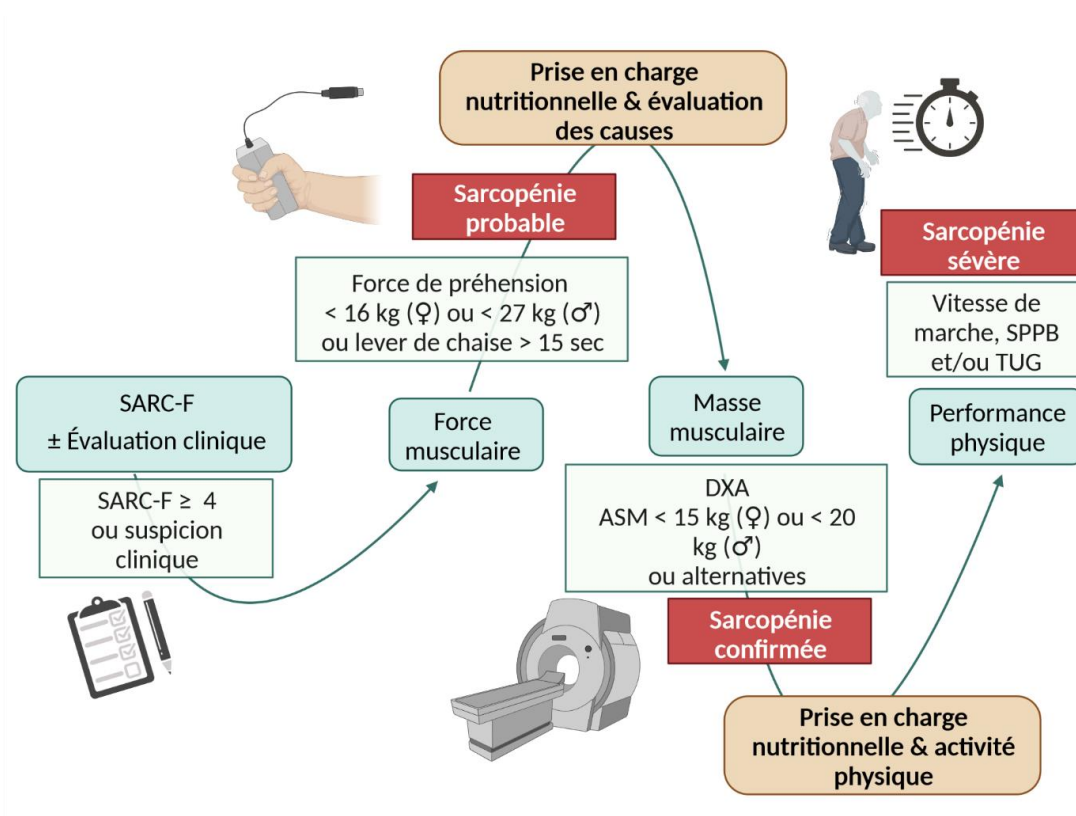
Prise en charge nutritionnelle & évaluation des causes

Sarcopénie probable

Force de préhension < 16 kg (♀) ou < 27 kg (♂) ou lever de chaise > 15 sec

Sarcopénie sévère

Vitesse de marche, SPPB et/ou TUG

SARC-F
± Évaluation clinique

SARC-F ≥ 4 ou suspicion clinique

Force musculaire

Masse musculaire

Performance physique

DXA
ASM < 15 kg (♀) ou < 20 kg (♂)
ou alternatives

Sarcopénie confirmée

Prise en charge nutritionnelle & activité physique